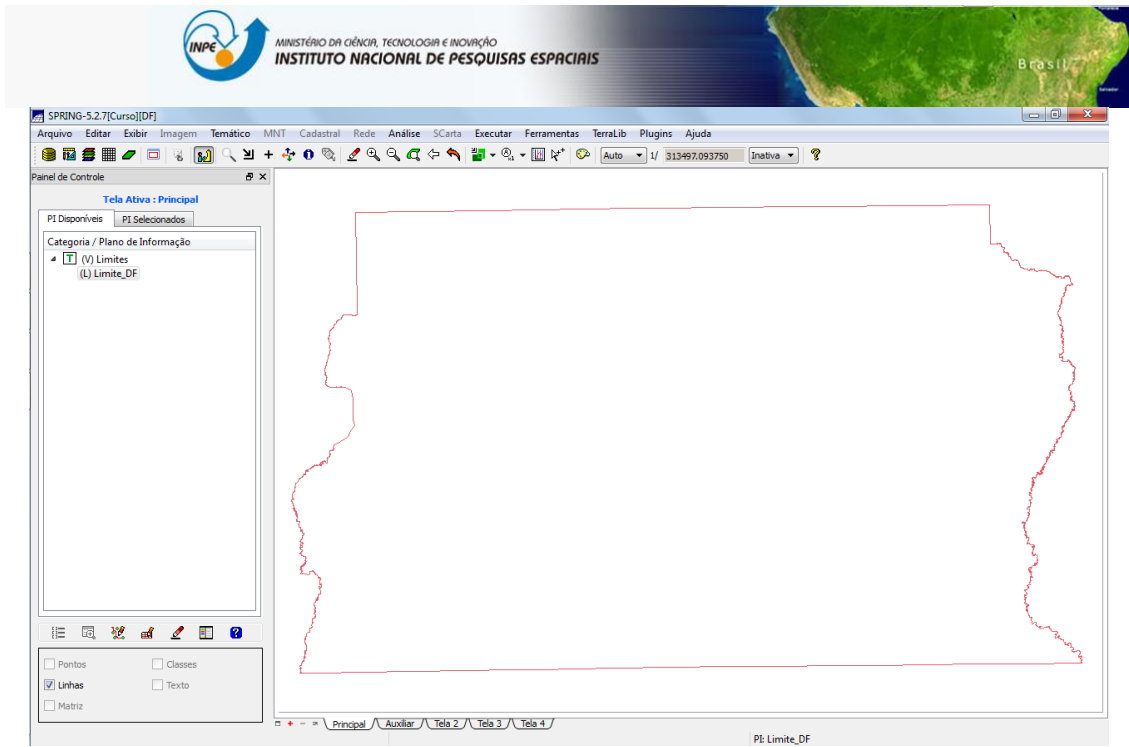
INPE
MINISTÉRIO DA CIÊNCIA, TECNOLOGIA E INOVAÇÃO
INSTITUTO NACIONAL DE PESQUISAS ESPACIAIS
Brasil

SPRING-5.2.7[Curso][DF]

Arquivo Editar Exibir Imagem Temático MNT Cadastral Rede Análise SCarta Executar Ferramentas TerraLib Plugins Ajuda

Auto 1/ 313497.093750 Inativa

Painel de Controle

Tela Ativa : Principal

PI Disponíveis PI Selecionados

Categoria / Plano de Informação

(V) Limites
(L) Limite_DF

Pontos Classes
Linhas Texto
Matriz

Principal Auxiliar Tela 2 Tela 3 Tela 4

PI: Limite_DF